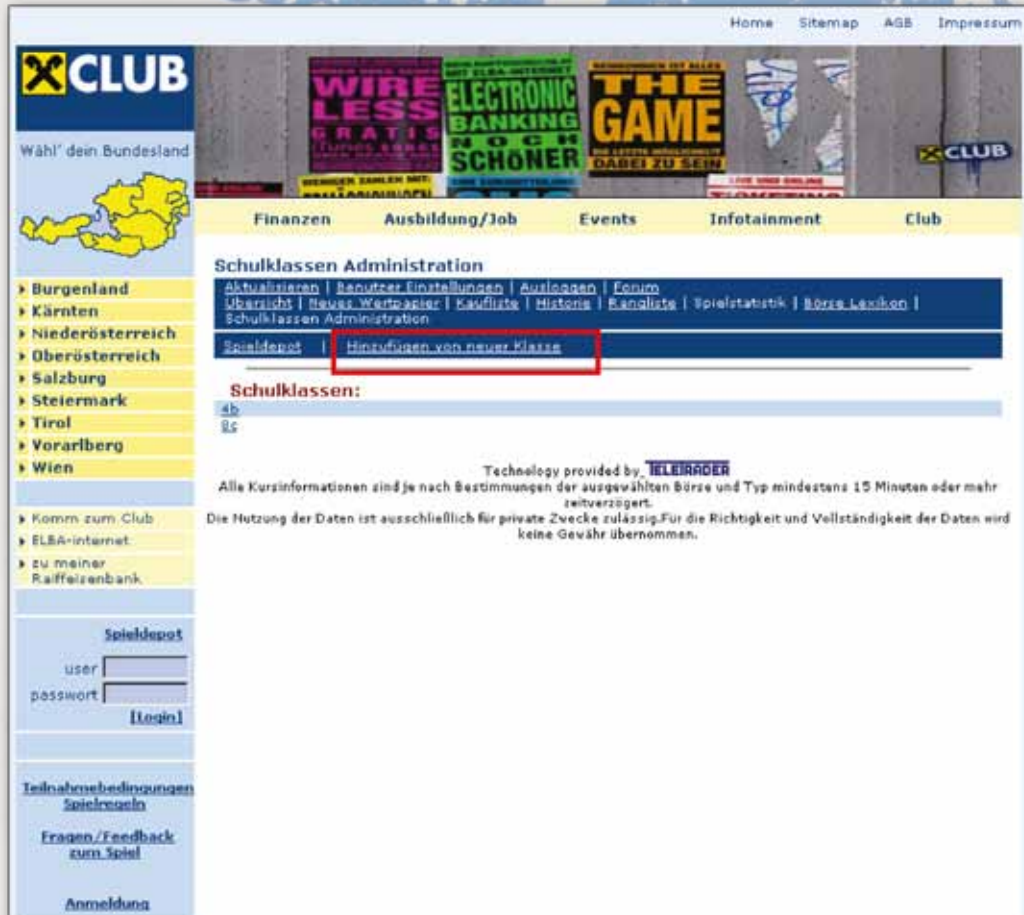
Home Sitemap AGB Impressum

CLUB

Wähl' dein Bundesland

WIRELESS GRATIS

ELECTRONIC BANKING NOCH SCHÖNER

THE GAME DABEI ZU SEIN

CLUB

Finanzen Ausbildung/Job Events Infotainment Club

Schulklassen Administration

Aktualisieren | Benutzer Einstellungen | Ausloggen | Forum
Übersicht | Neues Wertpapier | Kaufliste | Historie | Rangliste | Spielstatistik | Börse Lexikon | Schulklassen Administration

Spieldepot | Hinzufügen von neuer Klasse

Schulklassen:
4b
8c

Technology provided by TELETRADER
Alle Kursinformationen sind je nach Bestimmungen der ausgewählten Börse und Typ mindestens 15 Minuten oder mehr zeitverzögert.
Die Nutzung der Daten ist ausschließlich für private Zwecke zulässig.Für die Richtigkeit und Vollständigkeit der Daten wird keine Gewähr übernommen.

Burgenland
Kärnten
Niederösterreich
Oberösterreich
Salzburg
Steiermark
Tirol
Vorarlberg
Wien

Komm zum Club
ELBA-internet
zu meiner Raiffeisenbank

Spieldepot
user
passwort
[Login]

Teilnahmebedingungen Spielregeln

Fragen/Feedback zum Spiel

Anmeldung